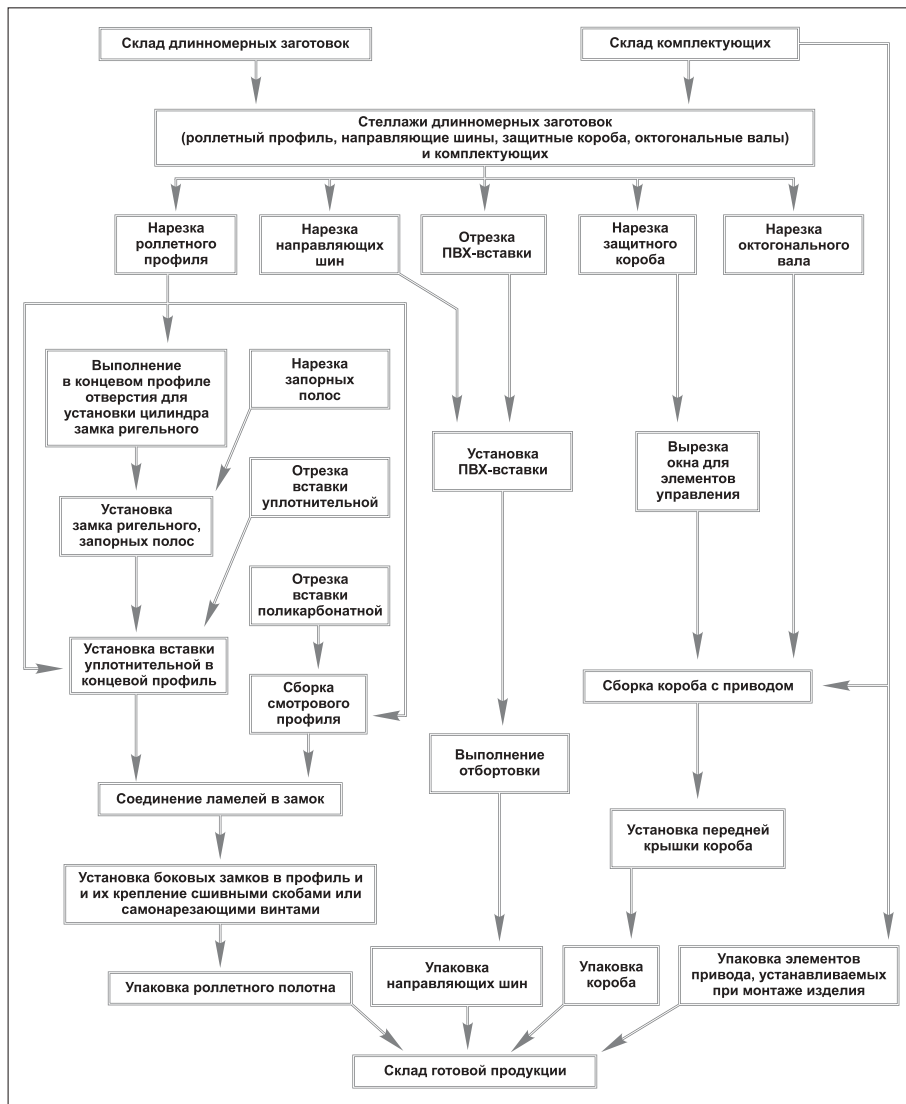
Склад длинномерных заготовок

Склад комплектующих

Стеллажи длинномерных заготовок (роллетный профиль, направляющие шины, защитные короба, октогональные валы) и комплектующих

Нарезка роллетного профиля

Нарезка направляющих шин

Отрезка ПВХ-вставки

Нарезка защитного короба

Нарезка октогонального вала

Выполнение в концевом профиле отверстия для установки цилиндра замка ригельного

Нарезка запорных полос

Установка ПВХ-вставки

Вырезка окна для элементов управления

Установка замка ригельного, запорных полос

Отрезка вставки уплотнительной

Отрезка вставки поликарбонатной

Установка вставки уплотнительной в концевой профиль

Сборка смотрового профиля

Сборка короба с приводом

Выполнение отбортовки

Соединение ламелей в замок

Установка передней крышки короба

Установка боковых замков в профиль и их крепление сшивными скобами или самонарезающими винтами

Упаковка роллетного полотна

Упаковка направляющих шин

Упаковка короба

Упаковка элементов привода, устанавливаемых при монтаже изделия

Склад готовой продукции